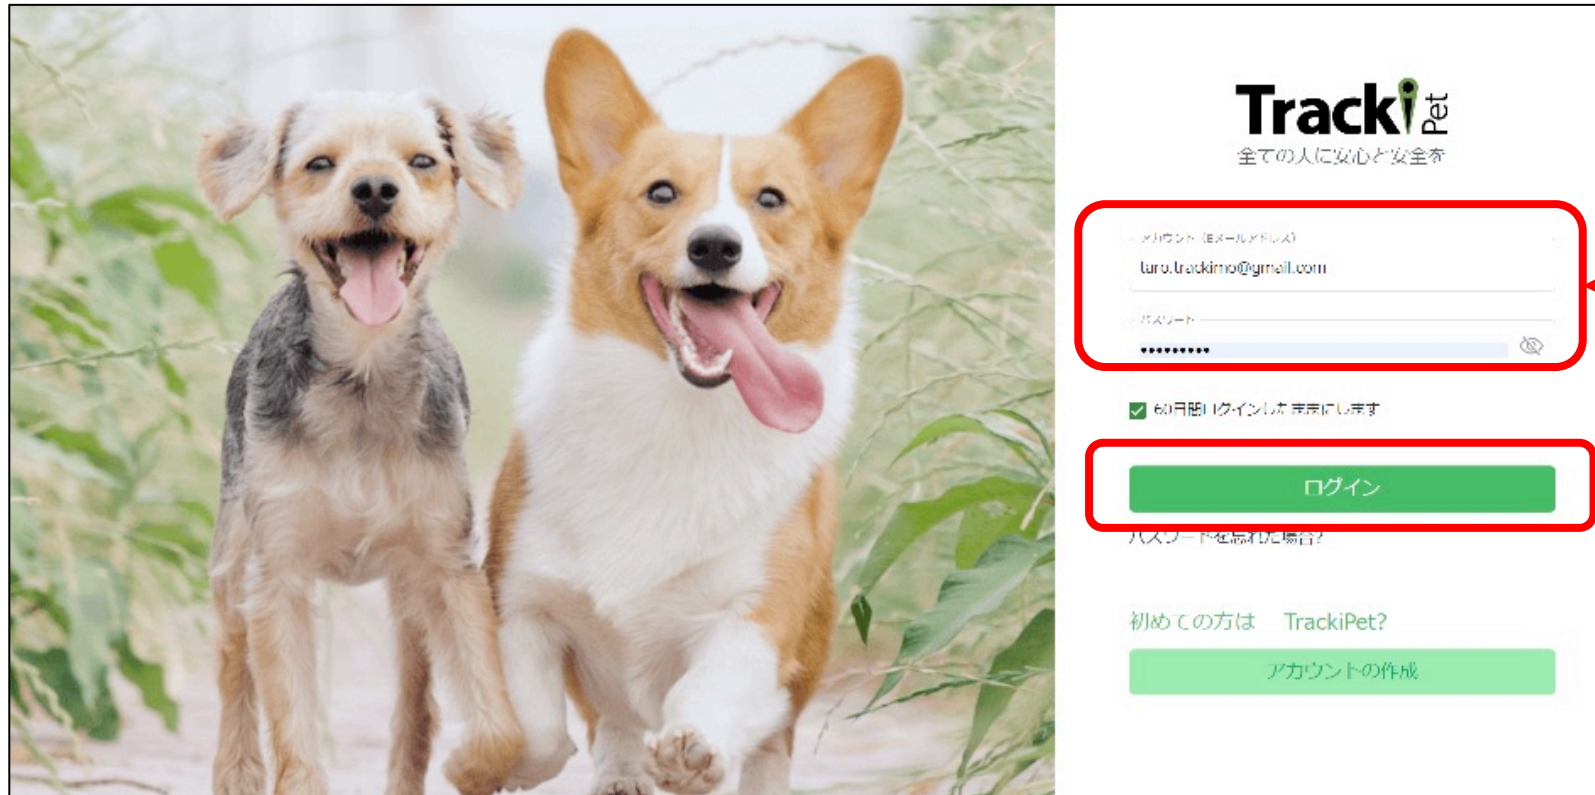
TrackiPet
全ての人に安心と安全を

アカウント（Eメールアドレス）
taro.trackimo@gmail.com
パスワード
••••••••••

60日間ログインした状態にします

ログイン

パスワードを忘れた場合?

初めての方は　TrackiPet?

アカウントの作成